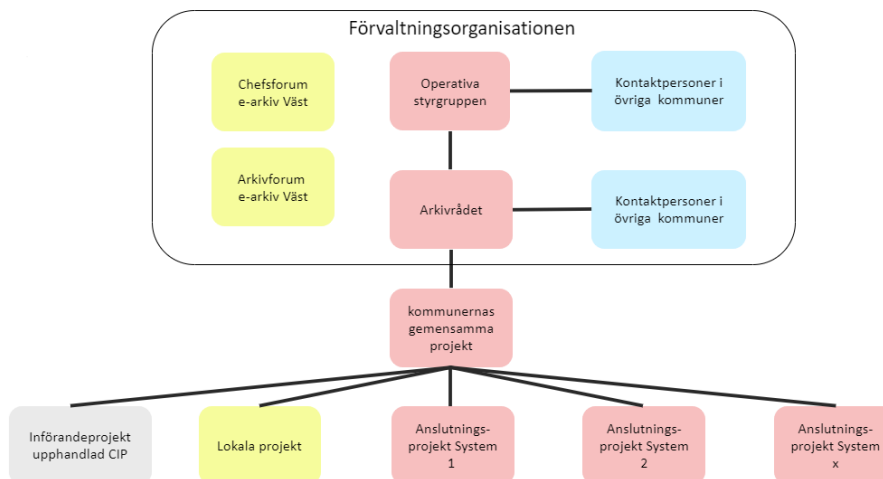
Förvaltningsorganisationen

Chefsforum e-arkiv Väst

Operativa styrgruppen

Kontaktpersoner i övriga kommuner

Arkivforum e-arkiv Väst

Arkivrådet

Kontaktpersoner i övriga kommuner

kommunernas gemensamma projekt

Införandeprojekt upphandlad CIP

Lokala projekt

Anslutnings-projekt System 1

Anslutnings-projekt System 2

Anslutnings-projekt System x